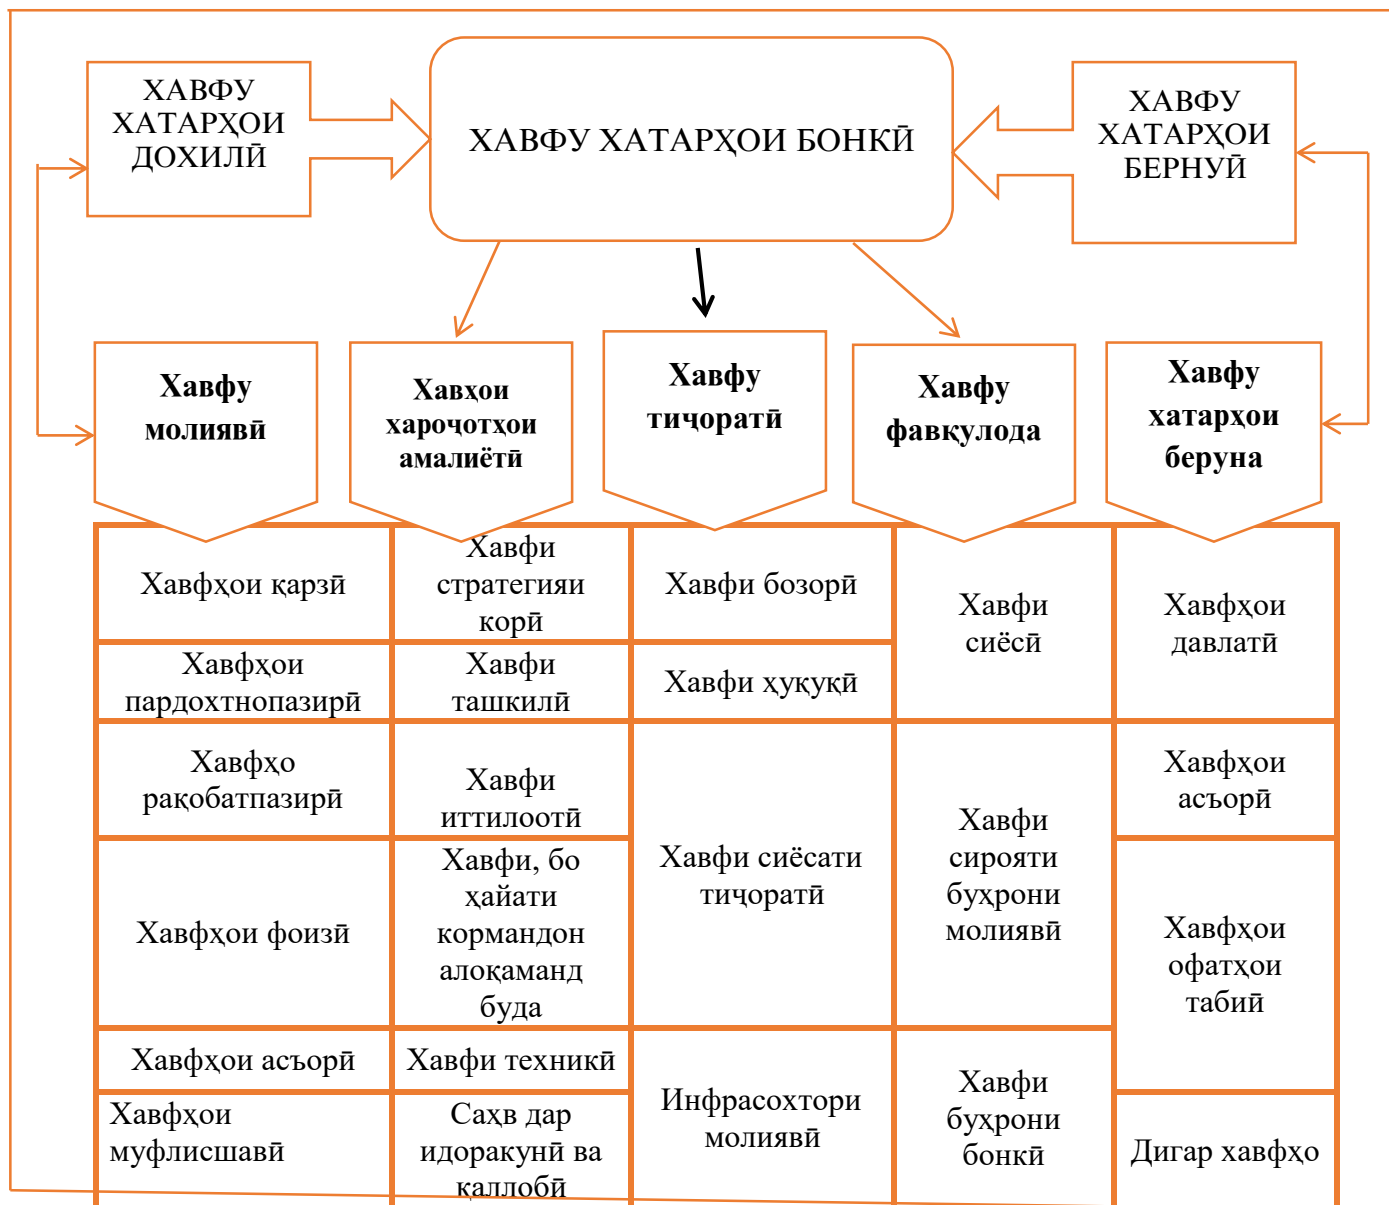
ХАВФУ ХАТАРҲОИ ДОХИЛӢ

ХАВФУ ХАТАРҲОИ БОНКӢ

ХАВФУ ХАТАРҲОИ БЕРНУӢ

Хавфу молиявӣ

Хавҳои харочотҳои амалиётӣ

Хавфу тиҷоратӣ

Хавфу фавқулода

Хавфу хатарҳои беруна

| Хавфҳои қарзӣ | Хавфи стратегияи корӣ | Хавфи бозорӣ | Хавфи сиёсӣ | Хавфҳои давлатӣ |
|---|---|---|---|---|
| Хавфҳои пардохтнопазирӣ | Хавфи ташкилӣ | Хавфи ҳуқуқӣ | | |
| Хавфҳо рақобатпазирӣ | Хавфи иттилоотӣ | Хавфи сиёсати тиҷоратӣ | Хавфи сирояти бухрони молиявӣ | Хавфҳои асъорӣ |
| Хавфҳои фоизӣ | Хавфи, бо ҳайати кормандон алоқаманд буда | | | Хавфҳои офатҳои табиӣ |
| Хавфҳои асъорӣ | Хавфи техникӣ | Инфрасохтори молиявӣ | Хавфи бухрони бонкӣ | |
| Хавфҳои муфлисшавӣ | Саҳв дар идоракунӣ ва қаллобӣ | | | Дигар хавфҳо |